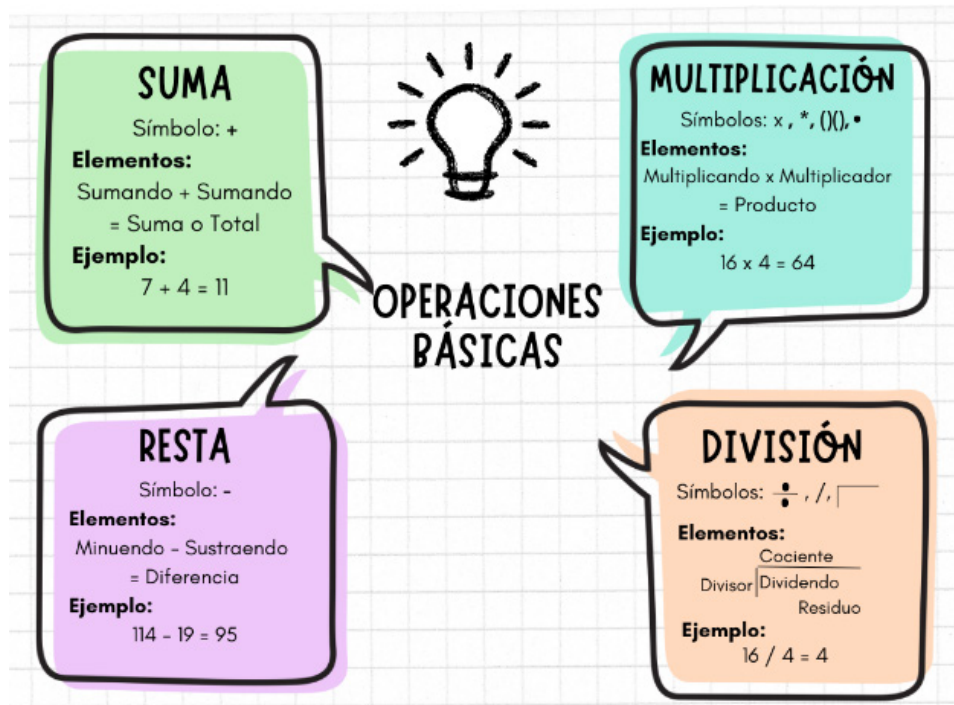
SUMA

Símbolo: +

Elementos:

Sumando + Sumando = Suma o Total

Ejemplo:

7 + 4 = 11

MULTIPLICACIÓN

Símbolos: x , *, ()(), •

Elementos:

Multiplicando x Multiplicador = Producto

Ejemplo:

16 x 4 = 64

OPERACIONES BÁSICAS

RESTA

Símbolo: -

Elementos:

Minuendo - Sustraendo = Diferencia

Ejemplo:

114 - 19 = 95

DIVISIÓN

Símbolos: $\div$ , /, $\overline{)\phantom{0}}$

Elementos:

Cociente

Divisor $\overline{)\text{Dividendo}}$

Residuo

Ejemplo:

16 / 4 = 4